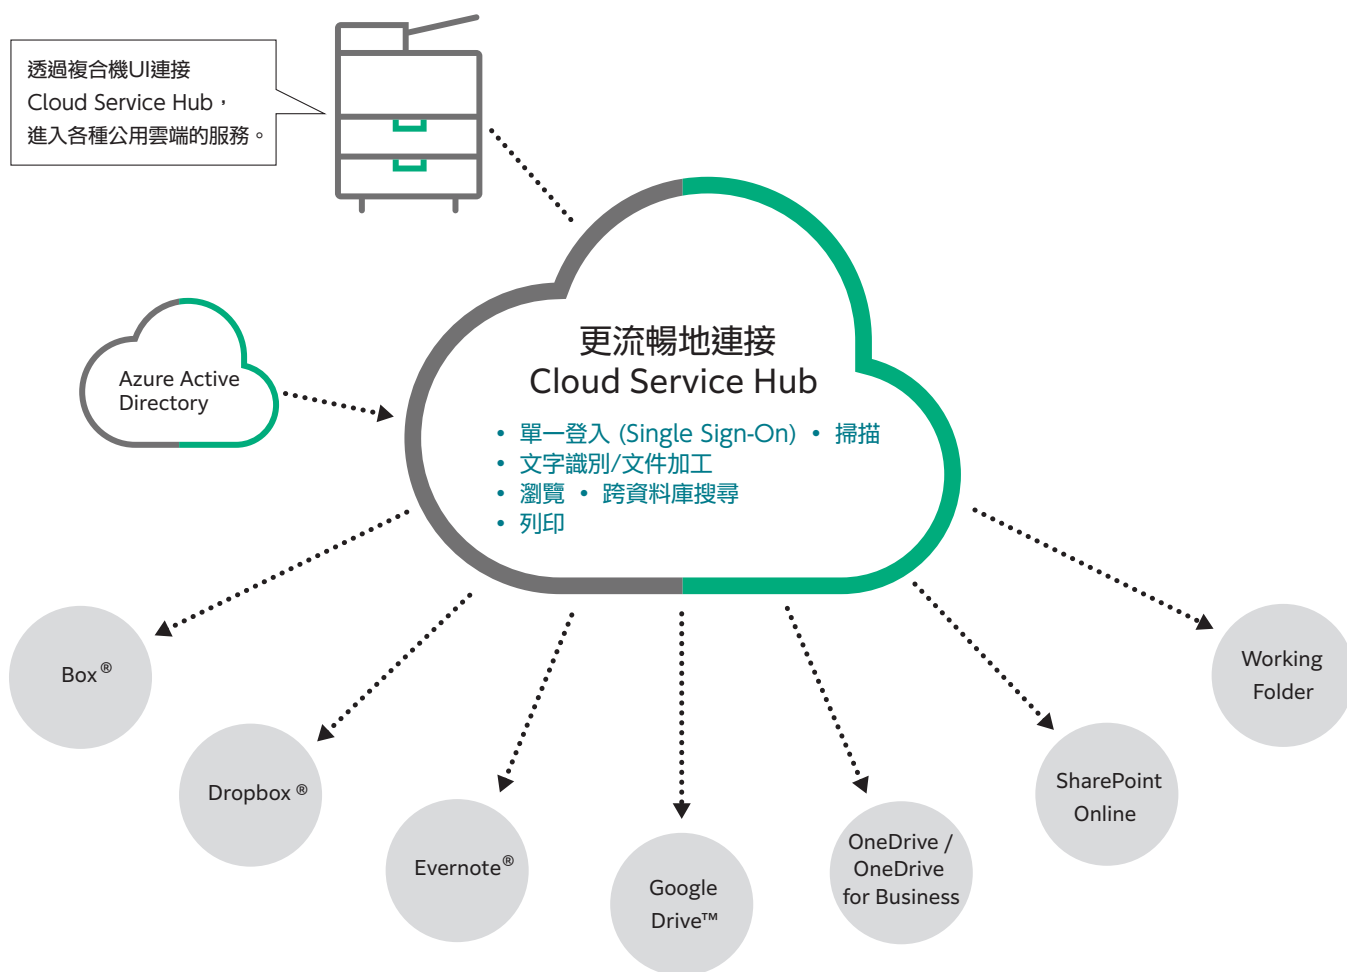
透過複合機UI連接
Cloud Service Hub，
進入各種公用雲端的服務。

Azure Active Directory

更流暢地連接
Cloud Service Hub

• 單一登入 (Single Sign-On) • 掃描
• 文字識別/文件加工
• 瀏覽 • 跨資料庫搜尋
• 列印

Box®

Dropbox®

Evernote®

Google Drive™

OneDrive / OneDrive for Business

SharePoint Online

Working Folder